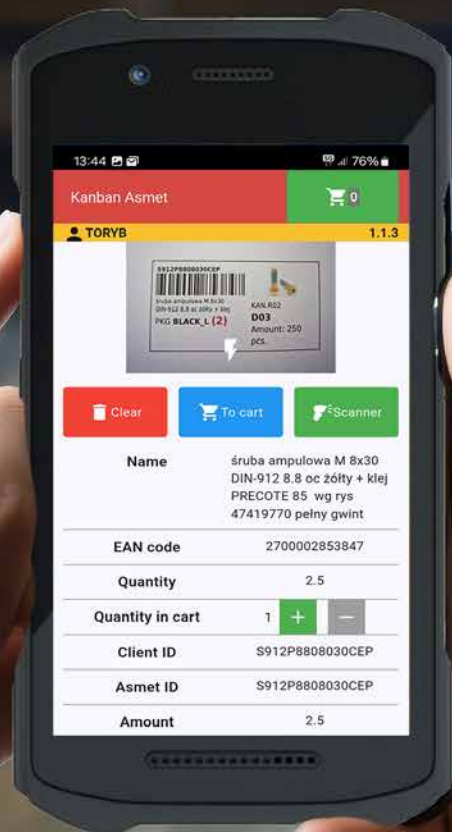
13:44

76%

Kanban Asmet

0

TORYB

1.1.3

S912P8808030CEP

śruba ampulowa M 8x30 DIN-912 8.8 oc żółty + klej

PKG BLACK_L (2)

KAN.R02

D03

Amount: 250 pcs.

Clear

To cart

Scanner

| | |
|---|---|
| Name | śruba ampulowa M 8x30 DIN-912 8.8 oc żółty + klej PRECOTE 85 wg rys 47419770 pełny gwint |
| EAN code | 2700002853847 |
| Quantity | 2.5 |
| Quantity in cart | 1 + − |
| Client ID | S912P8808030CEP |
| Asmet ID | S912P8808030CEP |
| Amount | 2.5 |